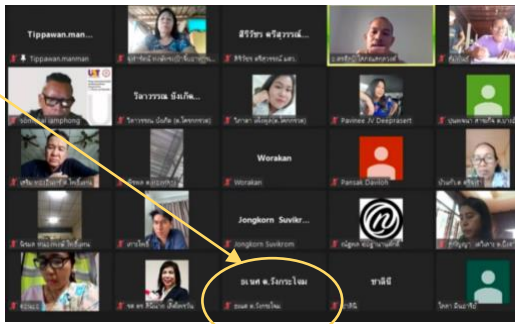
Tippawan.manman
Tippawan.manman
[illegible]
สิริวัชร ศรีสุวรรณ์...
สิริวัชร ศรีสุวรรณ์ และ
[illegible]
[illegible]
somchai lamphong
วิลาวรรณ ยังเกิด...
วิลาวรรณ ยังเกิด (ล.วิทยาการ)
วิลาพร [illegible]
Pavinee JV Deeprasert
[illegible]
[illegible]
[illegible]
Worakan
Worakan
Pansak Dawloh
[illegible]
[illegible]
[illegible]
Jongkorn Suvikr...
Jongkorn Suvikrom
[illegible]
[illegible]
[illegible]
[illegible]
อเนศ ต.วังกระโจม
อเนศ ต.วังกระโจม
ชาลินี
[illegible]
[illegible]